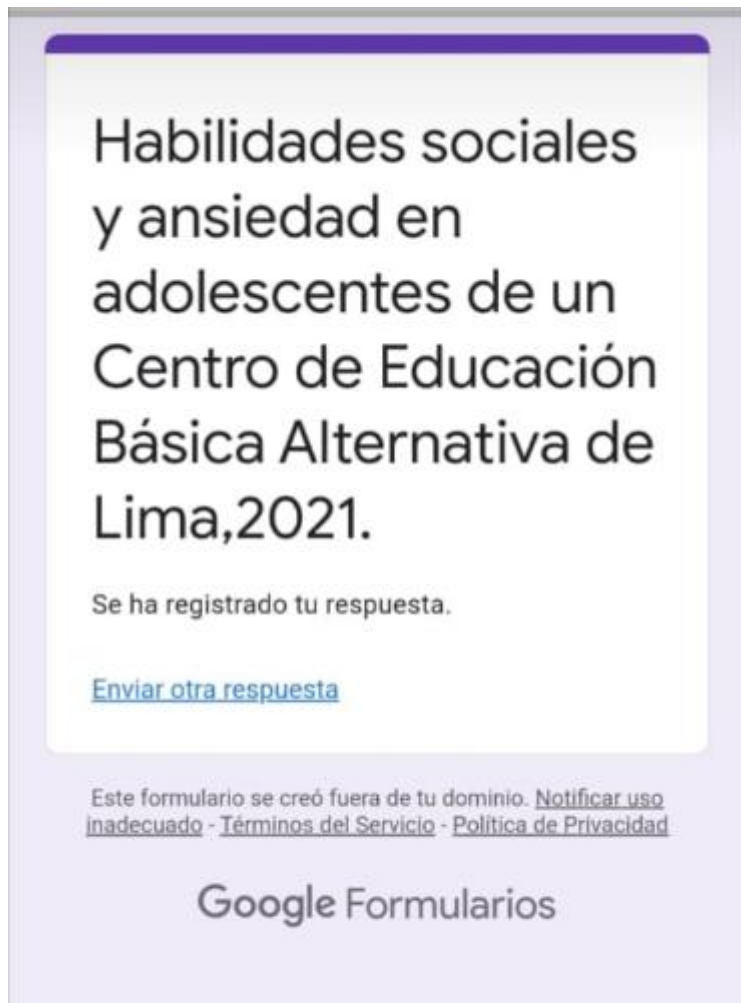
Habilidades sociales y ansiedad en adolescentes de un Centro de Educación Básica Alternativa de Lima,2021.

Se ha registrado tu respuesta.

Enviar otra respuesta

Este formulario se creó fuera de tu dominio. Notificar uso inadecuado - Términos del Servicio - Política de Privacidad

Google Formularios